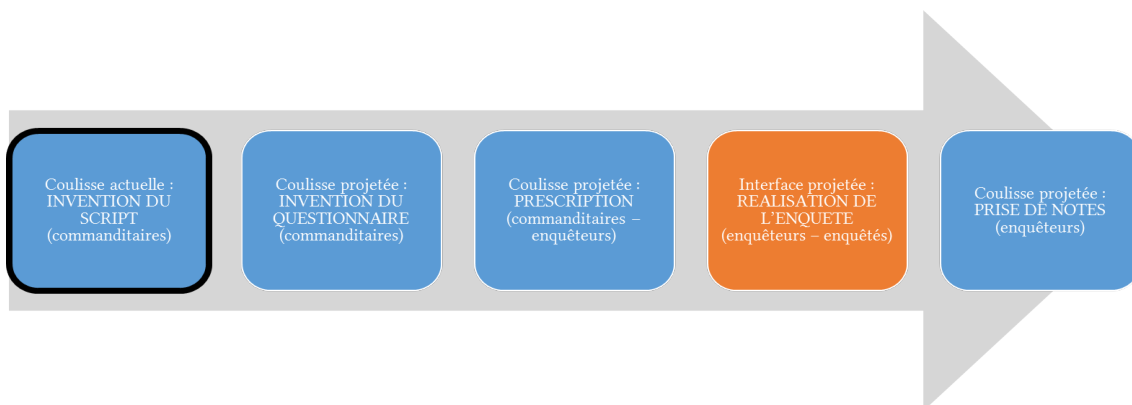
Coulisse actuelle : INVENTION DU SCRIPT (commanditaires)

Coulisse projetée : INVENTION DU QUESTIONNAIRE (commanditaires)

Coulisse projetée : PRESCRIPTION (commanditaires – enquêteurs)

Interface projetée : REALISATION DE L'ENQUETE (enquêteurs – enquêtés)

Coulisse projetée : PRISE DE NOTES (enquêteurs)